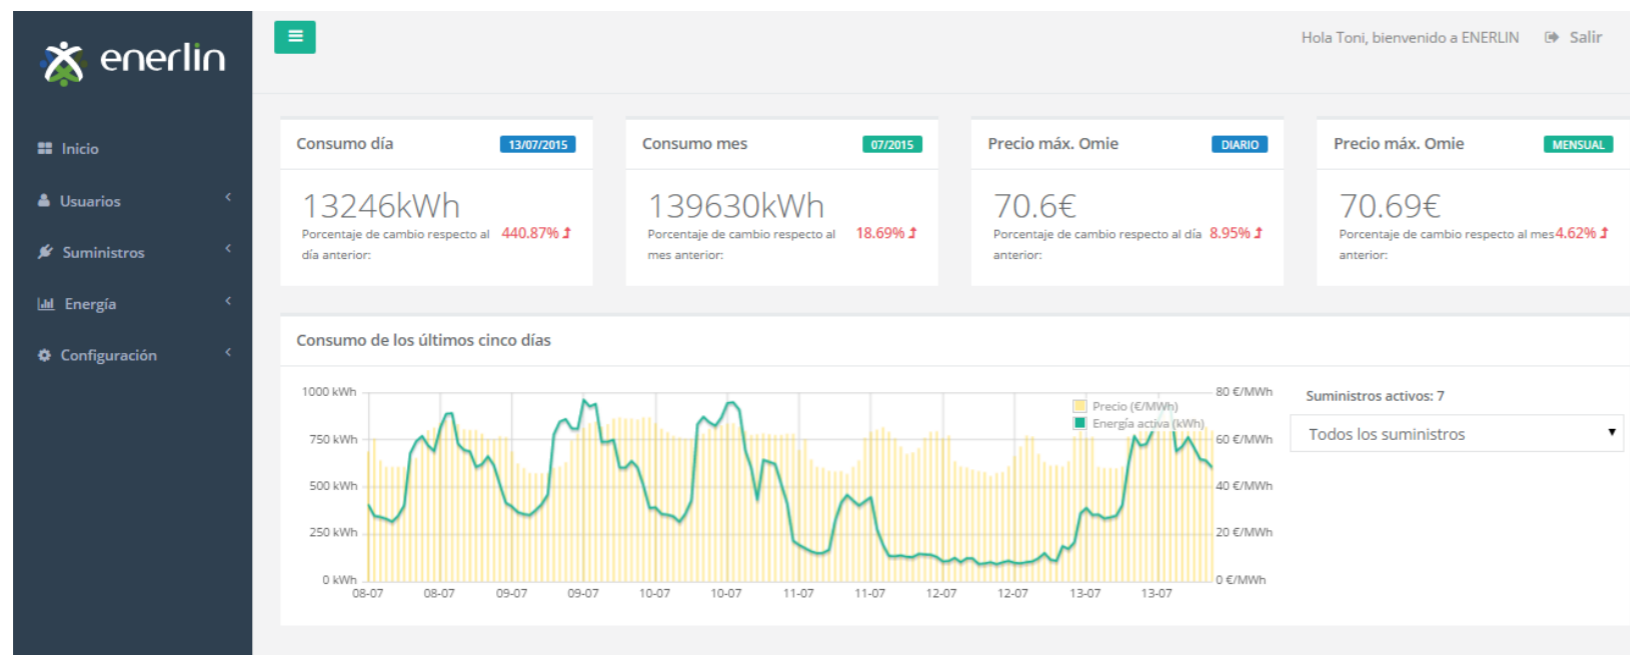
enerlin

Inicio

Usuarios

Suministros

Energía

Configuración

Hola Toni, bienvenido a ENERLIN

Salir

Consumo día 13/07/2015

13246kWh

Porcentaje de cambio respecto al día anterior: 440.87%

Consumo mes 07/2015

139630kWh

Porcentaje de cambio respecto al mes anterior: 18.69%

Precio máx. Omie DIARIO

70.6€

Porcentaje de cambio respecto al día anterior: 8.95%

Precio máx. Omie MENSUAL

70.69€

Porcentaje de cambio respecto al mes anterior: 4.62%

Consumo de los últimos cinco días

1000 kWh
750 kWh
500 kWh
250 kWh
0 kWh

Precio (€/MWh)
Energía activa (kWh)

80 €/MWh
60 €/MWh
40 €/MWh
20 €/MWh
0 €/MWh

08-07 08-07 09-07 09-07 10-07 10-07 11-07 11-07 12-07 12-07 13-07 13-07

Suministros activos: 7

Todos los suministros